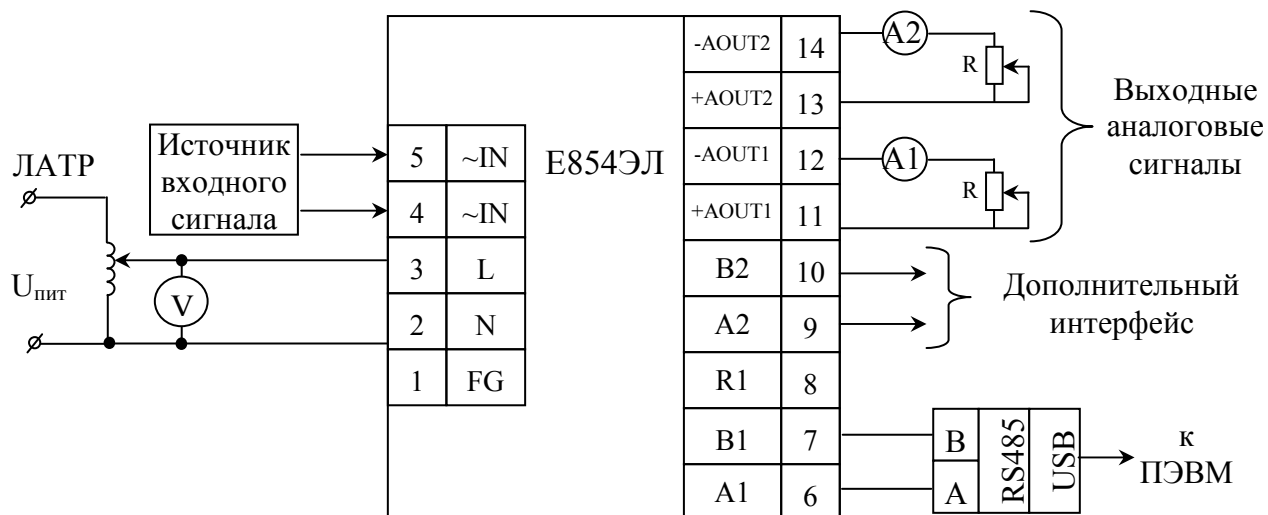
ЛАТР
$U_{пит}$
V
Источник входного сигнала

| 5 | ~IN |
|---|---|
| 4 | ~IN |
| 3 | L |
| 2 | N |
| 1 | FG |

Е854ЭЛ

| -AOUT2 | 14 |
|---|---|
| +AOUT2 | 13 |
| -AOUT1 | 12 |
| +AOUT1 | 11 |
| B2 | 10 |
| A2 | 9 |
| R1 | 8 |
| B1 | 7 |
| A1 | 6 |

A2
R
A1
R
Выходные аналоговые сигналы
Дополнительный интерфейс
B
A
RS485
USB
к ПЭВМ